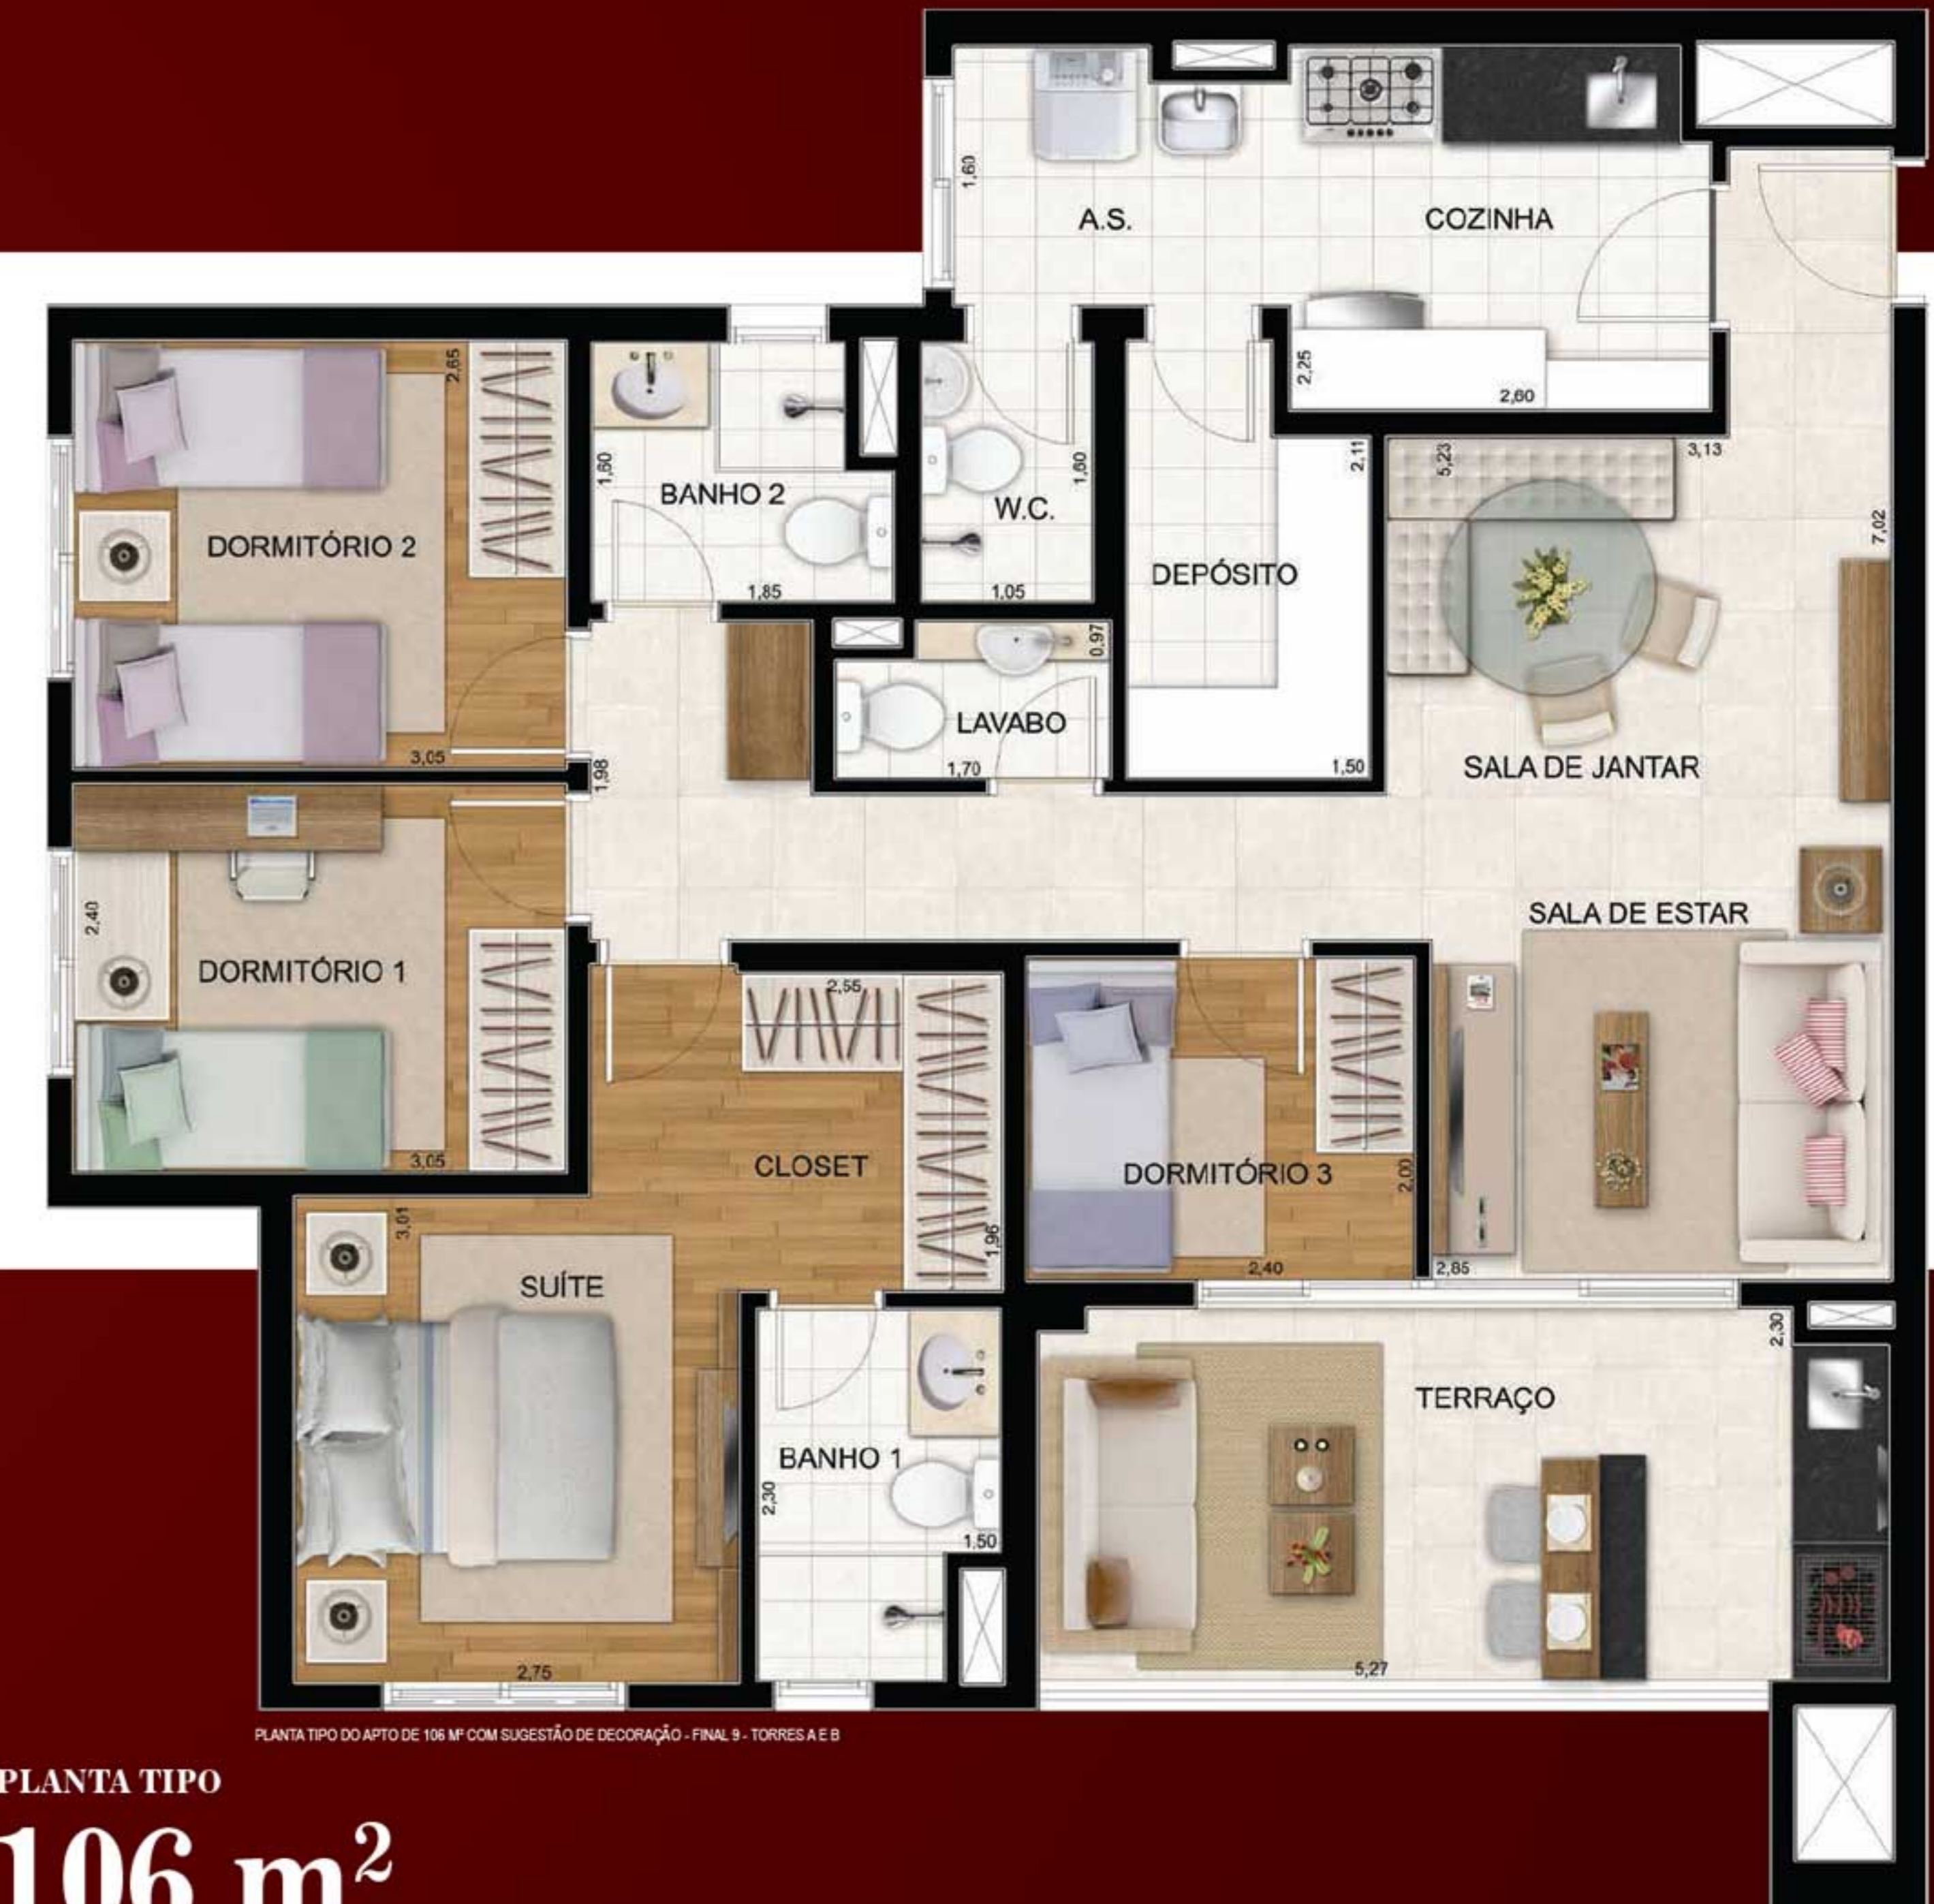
1,60
A.S.
COZINHA
2,25
2,60
2,65
1,60
BANHO 2
1,85
W.C.
1,60
1,05
2,11
DEPÓSITO
5,23
3,13
7,02
DORMITÓRIO 2
0,97
LAVABO
1,70
1,50
3,05
1,98
SALA DE JANTAR
2,40
DORMITÓRIO 1
SALA DE ESTAR
2,55
3,05
CLOSET
DORMITÓRIO 3
2,00
3,01
1,96
SUÍTE
2,40
2,85
2,30
TERRAÇO
BANHO 1
2,30
1,50
2,75
5,27
PLANTA TIPO DO APTO DE 106 M² COM SUGESTÃO DE DECORAÇÃO - FINAL 9 - TORRES A E B
PLANTA TIPO
106 m$^2$